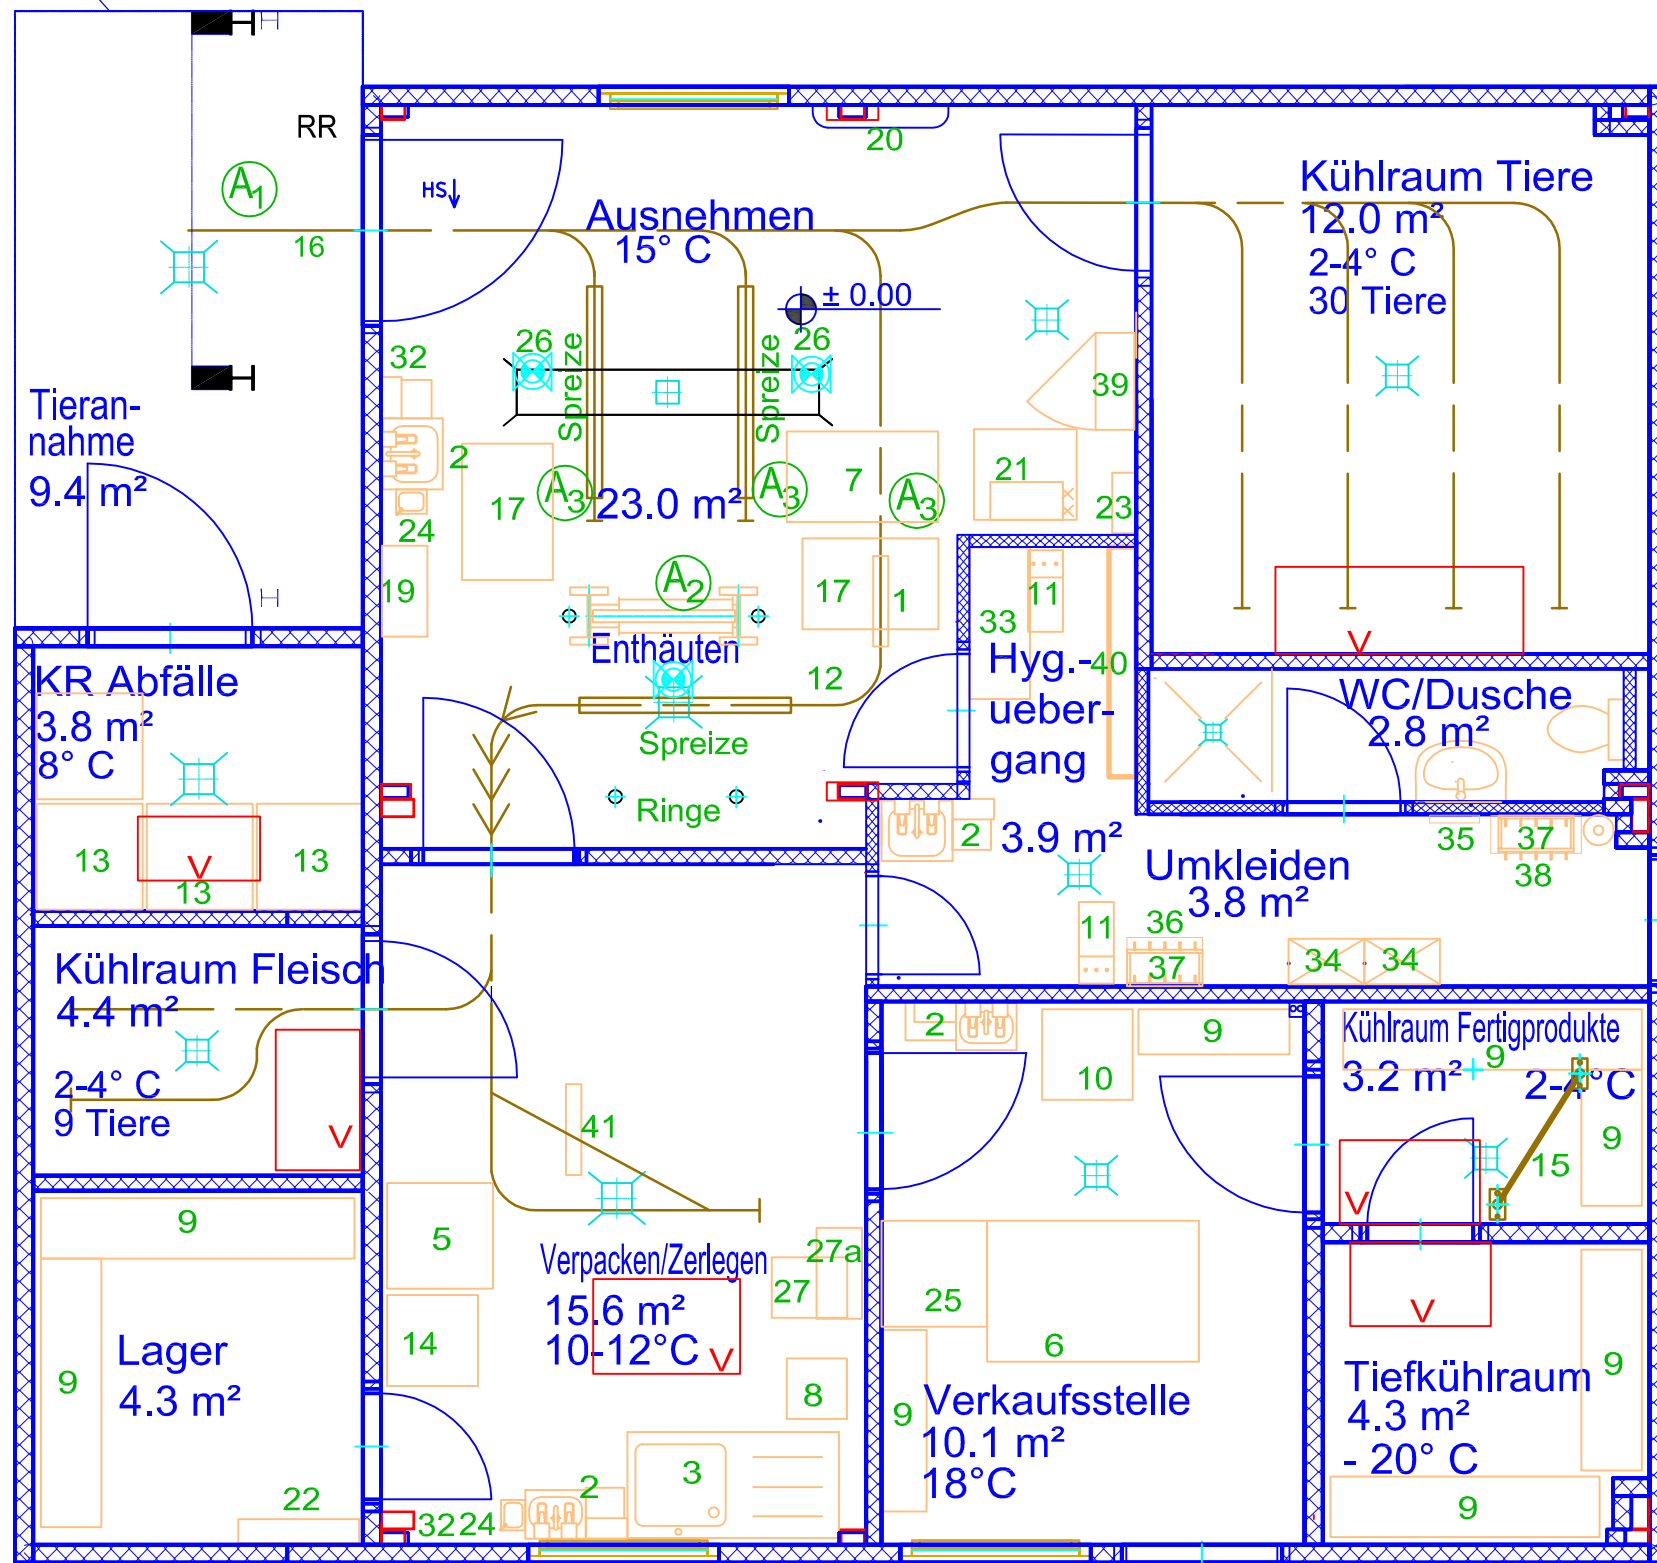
RR
$A_1$
16
HS
Ausnehmen
15° C
20
Kühlraum Tiere
12.0 m²
2-4° C
30 Tiere
± 0.00
32
26
26
Spreize
Spreize
39
Tieran-
nahme
9.4 m²
2
$A_3$
23.0 m²
$A_3$
7
$A_3$
21
17
23
24
19
$A_2$
17
1
11
33
Enthäuten
12
Hyg.-
ueber-
gang
40
KR Abfälle
3.8 m²
8° C
Spreize
WC/Dusche
2.8 m²
Ringe
13
V
13
13
2
3.9 m²
35
37
38
Umkleiden
3.8 m²
36
11
37
34
34
Kühlraum Fleisch
4.4 m²
2-4° C
9 Tiere
V
2
9
10
Kühlraum Fertigprodukte
3.2 m²
9
2-4°C
9
15
V
41
9
5
Verpacken/Zerlegen
15.6 m²
10-12°C
V
27a
27
25
6
V
Lager
4.3 m²
9
14
8
9
Verkaufsstelle
10.1 m²
18°C
Tiefkühlraum
4.3 m²
- 20° C
9
22
3
2
32
24
9